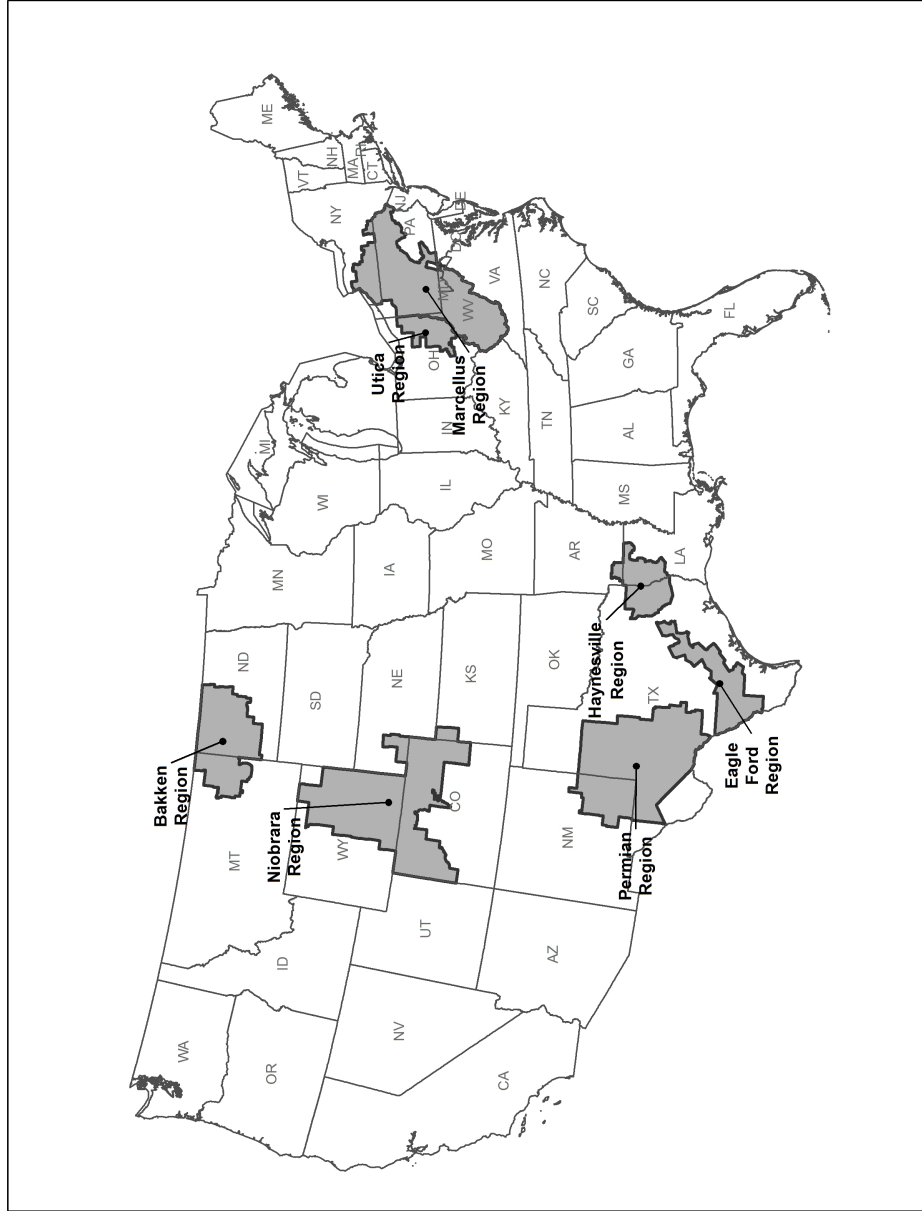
ME
VT
NH
MA
RI
CT
NY
NJ
PA
DE
MD
VA
NC
SC
FL
WV
OH
Utica Region
Marcellus Region
KY
TN
GA
AL
MI
IN
WI
IL
MS
MN
IA
MO
AR
LA
Haynesville Region
ND
SD
NE
KS
OK
TX
Eagle Ford Region
Bakken Region
Niobrara Region
MT
WY
CO
NM
Permian Region
ID
UT
AZ
WA
OR
NV
CA